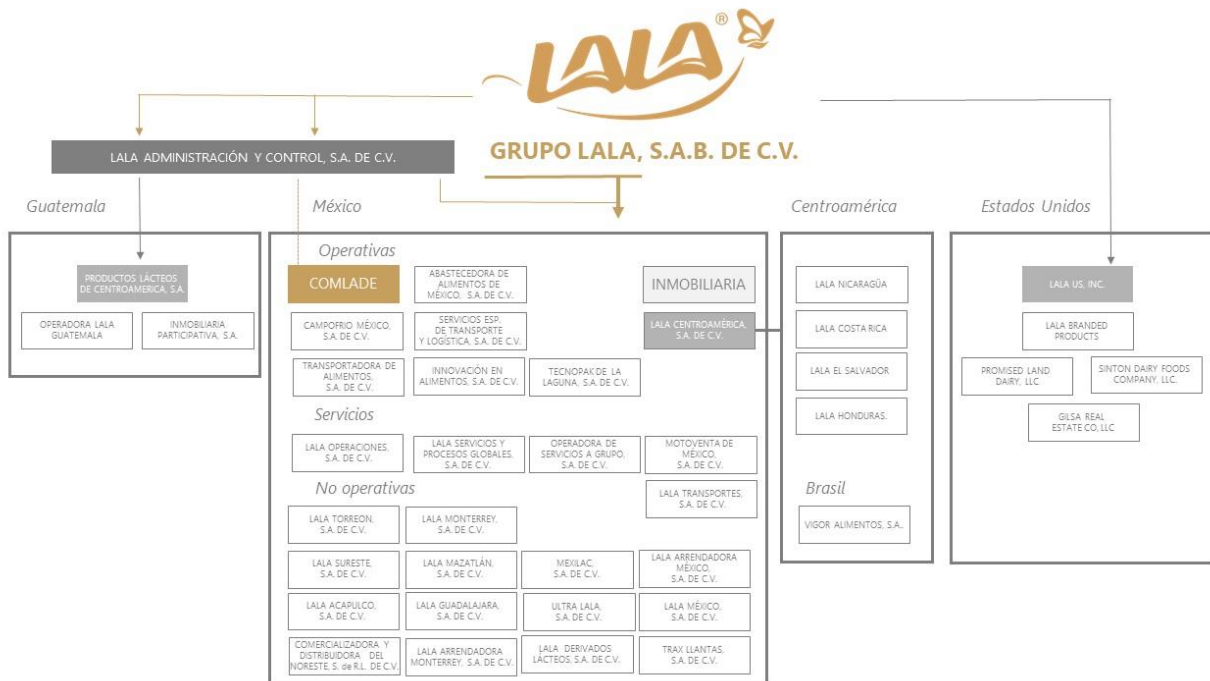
LALA®

LALA ADMINISTRACIÓN Y CONTROL, S.A. DE C.V.

GRUPO LALA, S.A.B. DE C.V.

Guatemala

PRODUCTOS LÁCTEOS DE CENTROAMERICA, S.A.

OPERADORA LALA GUATEMALA

INMOBILIARIA PARTICIPATIVA, S.A.

México

Operativas

COMLADE

ABASTECEDORA DE ALIMENTOS DE MÉXICO, S.A. DE C.V.

INMOBILIARIA

CAMPOFRIO MÉXICO, S.A. DE C.V.

SERVICIOS ESP. DE TRANSPORTE Y LOGÍSTICA, S.A. DE C.V.

LALA CENTROAMÉRICA, S.A. DE C.V.

TRANSPORTADORA DE ALIMENTOS, S.A. DE C.V.

INNOVACIÓN EN ALIMENTOS, S.A. DE C.V.

TECNOPAK DE LA LAGUNA, S.A. DE C.V.

Servicios

LALA OPERACIONES, S.A. DE C.V.

LALA SERVICIOS Y PROCESOS GLOBALES, S.A. DE C.V.

OPERADORA DE SERVICIOS A GRUPO, S.A. DE C.V.

MOTOVENTA DE MÉXICO, S.A. DE C.V.

No operativas

LALA TRANSPORTES, S.A. DE C.V.

LALA TORREON, S.A. DE C.V.

LALA MONTERREY, S.A. DE C.V.

LALA SURESTE, S.A. DE C.V.

LALA MAZATLÁN, S.A. DE C.V.

MEXILAC, S.A. DE C.V.

LALA ARRENDADORA MÉXICO, S.A. DE C.V.

LALA ACAPULCO, S.A. DE C.V.

LALA GUADALAJARA, S.A. DE C.V.

ULTRA LALA, S.A. DE C.V.

LALA MÉXICO, S.A. DE C.V.

COMERCIALIZADORA Y DISTRIBUIDORA DEL NORESTE, S. de R.L. DE C.V.

LALA ARRENDADORA MONTERREY, S.A. DE C.V.

LALA DERIVADOS LÁCTEOS, S.A. DE C.V.

TRAX LLANTAS, S.A. DE C.V.

Centroamérica

LALA NICARAGÜA

LALA COSTA RICA

LALA EL SALVADOR

LALA HONDURAS.

Brasil

VIGOR ALIMENTOS, S.A..

Estados Unidos

LALA US, INC.

LALA BRANDED PRODUCTS

PROMISED LAND DAIRY, LLC

SINTON DAIRY FOODS COMPANY, LLC.

GILSA REAL ESTATE CO, LLC